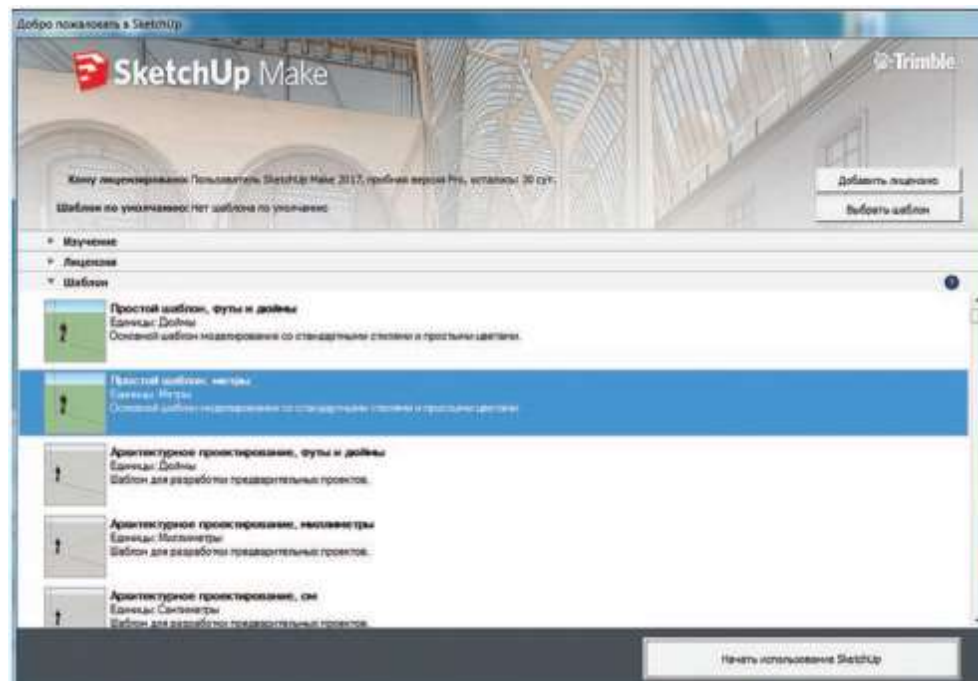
Добро пожаловать в SketchUp

SketchUp Make

Trimble

Кому лицензировано: Пользователь SketchUp Make 2017, пробная версия Pro, осталось: 30 сут.

Шаблон по умолчанию: Нет шаблона по умолчанию

Добавить лицензию

Выбрать шаблон

Изучение

Лицензия

Шаблон

Простой шаблон, футы и дюймы
Единицы: Дюймы
Основной шаблон моделирования со стандартными стилями и простыми цветами.

Простой шаблон, метры
Единицы: Метры
Основной шаблон моделирования со стандартными стилями и простыми цветами.

Архитектурное проектирование, футы и дюймы
Единицы: Дюймы
Шаблон для разработки предварительных проектов.

Архитектурное проектирование, миллиметры
Единицы: Миллиметры
Шаблон для разработки предварительных проектов.

Архитектурное проектирование, см
Единицы: Сантиметры
Шаблон для разработки предварительных проектов.

Начать использование SketchUp